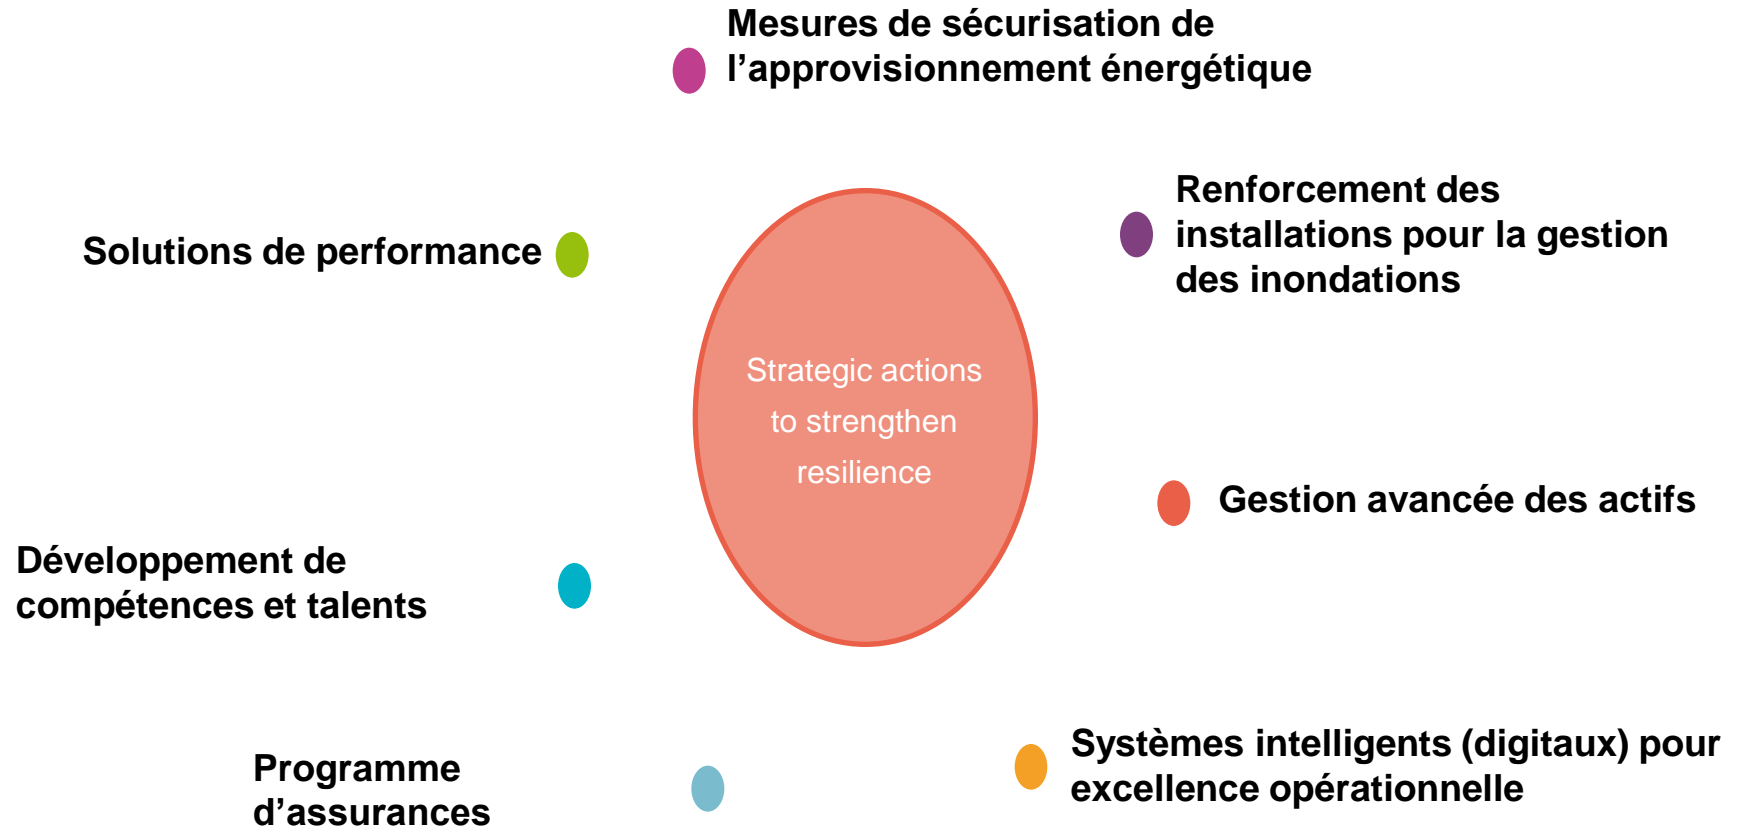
Mesures de sécurisation de l'approvisionnement énergétique

Solutions de performance

Renforcement des installations pour la gestion des inondations

Strategic actions to strengthen resilience

Gestion avancée des actifs

Développement de compétences et talents

Programme d'assurances

Systèmes intelligents (digitaux) pour excellence opérationnelle